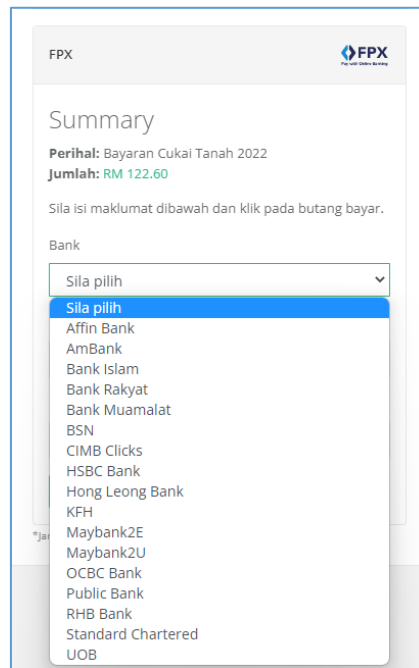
FPX

FPX
Pay with Online Banking

Summary

**Perihal:** Bayaran Cukai Tanah 2022
**Jumlah:** RM 122.60

Sila isi maklumat dibawah dan klik pada butang bayar.

Bank

Sila pilih

Sila pilih
Affin Bank
AmBank
Bank Islam
Bank Rakyat
Bank Muamalat
BSN
CIMB Clicks
HSBC Bank
Hong Leong Bank
KFH
Maybank2E
Maybank2U
OCBC Bank
Public Bank
RHB Bank
Standard Chartered
UOB

*Ja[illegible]